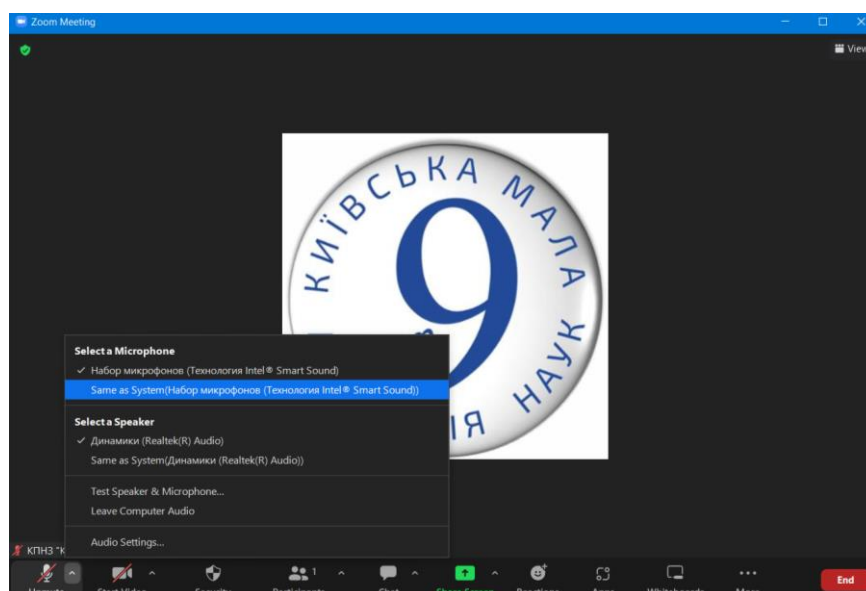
Zoom Meeting

View

КИЇВСЬКА МАЛА

9

ІЯ НАУК

Select a Microphone

✓ Набор микрофонов (Технология Intel® Smart Sound)

Same as System(Набор микрофонов (Технология Intel® Smart Sound))

Select a Speaker

✓ Динамики (Realtek(R) Audio)

Same as System(Динамики (Realtek(R) Audio))

Test Speaker & Microphone...

Leave Computer Audio

Audio Settings...

КПНЗ "К

1

End